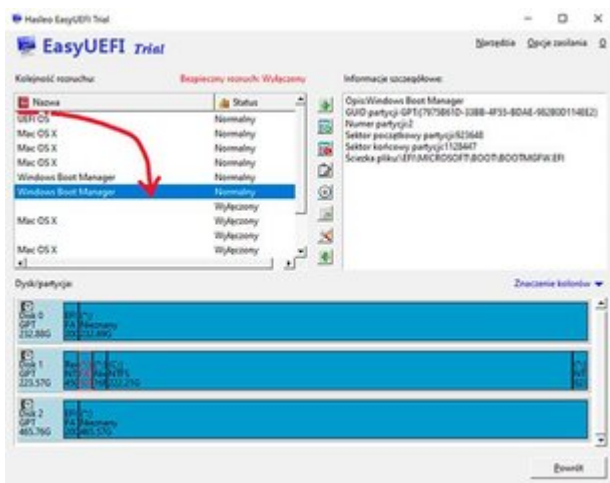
Hasleo EasyUEFI Trial

EasyUEFI Trial

Narzędzia Opcje zasilania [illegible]

Kolejność rozruchu:

Bezpieczny rozruch: Wyłączony

Informacje szczegółowe:

| Nazwa | Status |
|---|---|
| UEFI OS | Normalny |
| Mac OS X | Normalny |
| Mac OS X | Normalny |
| Mac OS X | Normalny |
| Windows Boot Manager | Normalny |
| Windows Boot Manager | Normalny |
| | Wyłączony |
| Mac OS X | Wyłączony |
| | Wyłączony |
| Mac OS X | Wyłączony |

Opis:Windows Boot Manager
GUID partycji GPT:{7975B61D-33BB-4F55-BDAE-9828DD114E82}
Numer partycji:2
Sektor początkowy partycji:923648
Sektor końcowy partycji:1128447
Ścieżka pliku:\EFI\MICROSOFT\BOOT\BOOTMGFW.EFI

Dysk/partycja:

Znaczenie kolorów

Disk 0
GPT
232.88G
EFI FA 200 C:(
Niezmany
232.69G

Disk 1
GPT
223.57G
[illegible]

Disk 2
GPT
465.76G
EFI FA 200 F:(
Niezmany
465.57G

Powrót